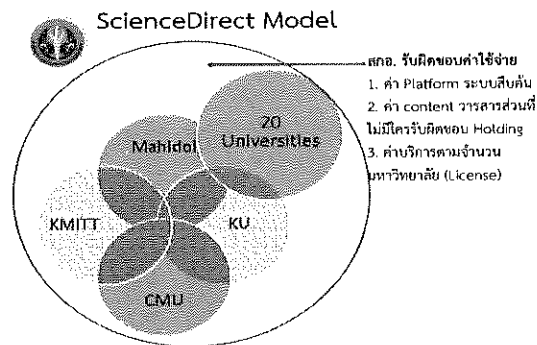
ScienceDirect Model

สกอ. รับผิดชอบค่าใช้จ่าย
1. ค่า Platform ระบบสืบค้น
2. ค่า content วารสารส่วนที่ไม่มีใครรับผิดชอบ Holding
3. ค่าบริการตามจำนวนมหาวิทยาลัย (License)

Mahidol
20 Universities
KMITT
KU
CMU